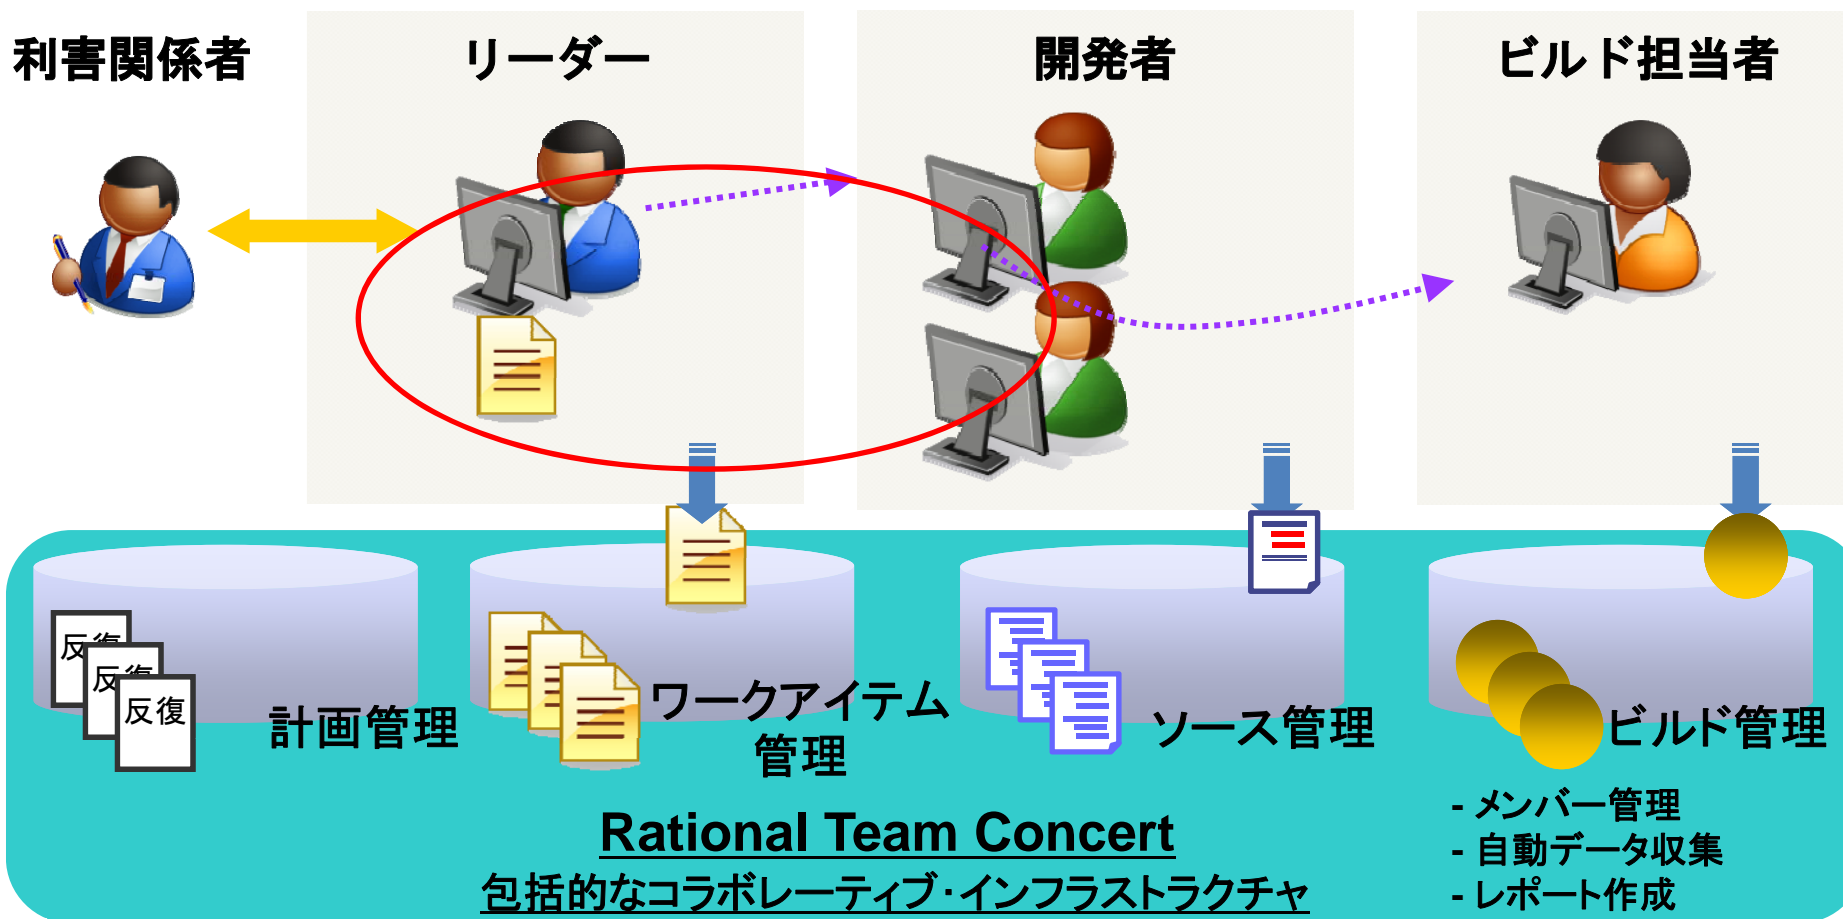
利害関係者

リーダー

開発者

ビルド担当者

反復
反復
反復

計画管理

ワークアイテム管理

ソース管理

ビルド管理

- メンバー管理
- 自動データ収集
- レポート作成

Rational Team Concert
包括的なコラボレーティブ･インフラストラクチャ